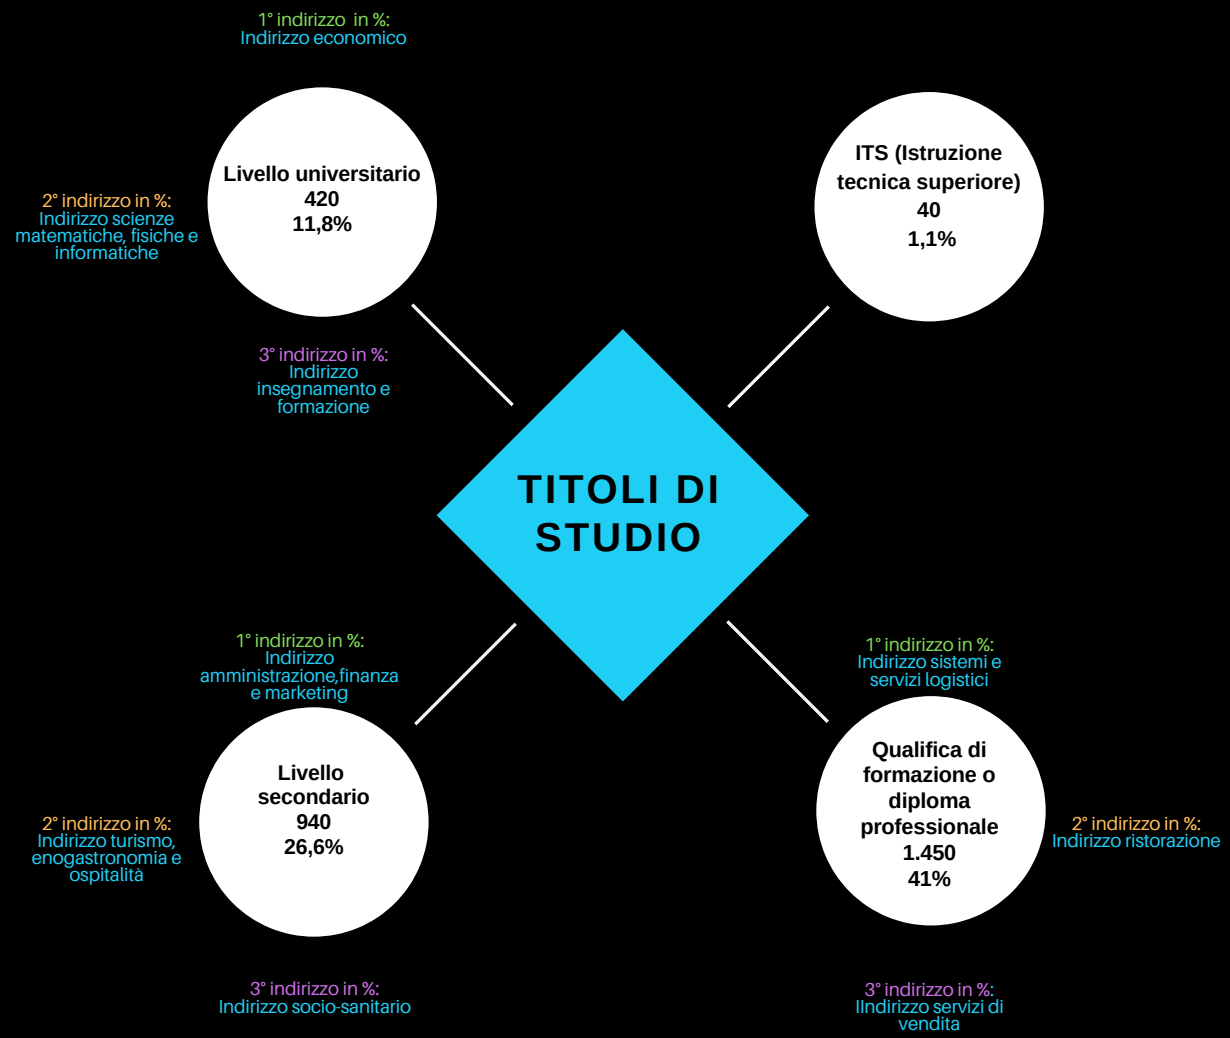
1° indirizzo in %:
Indirizzo economico

Livello universitario
420
11,8%

2° indirizzo in %:
Indirizzo scienze matematiche, fisiche e informatiche

3° indirizzo in %:
Indirizzo insegnamento e formazione

ITS (Istruzione tecnica superiore)
40
1,1%

TITOLI DI STUDIO

1° indirizzo in %:
Indirizzo amministrazione,finanza e marketing

Livello secondario
940
26,6%

2° indirizzo in %:
Indirizzo turismo, enogastronomia e ospitalità

3° indirizzo in %:
Indirizzo socio-sanitario

1° indirizzo in %:
Indirizzo sistemi e servizi logistici

Qualifica di formazione o diploma professionale
1.450
41%

2° indirizzo in %:
Indirizzo ristorazione

3° indirizzo in %:
IIndirizzo servizi di vendita